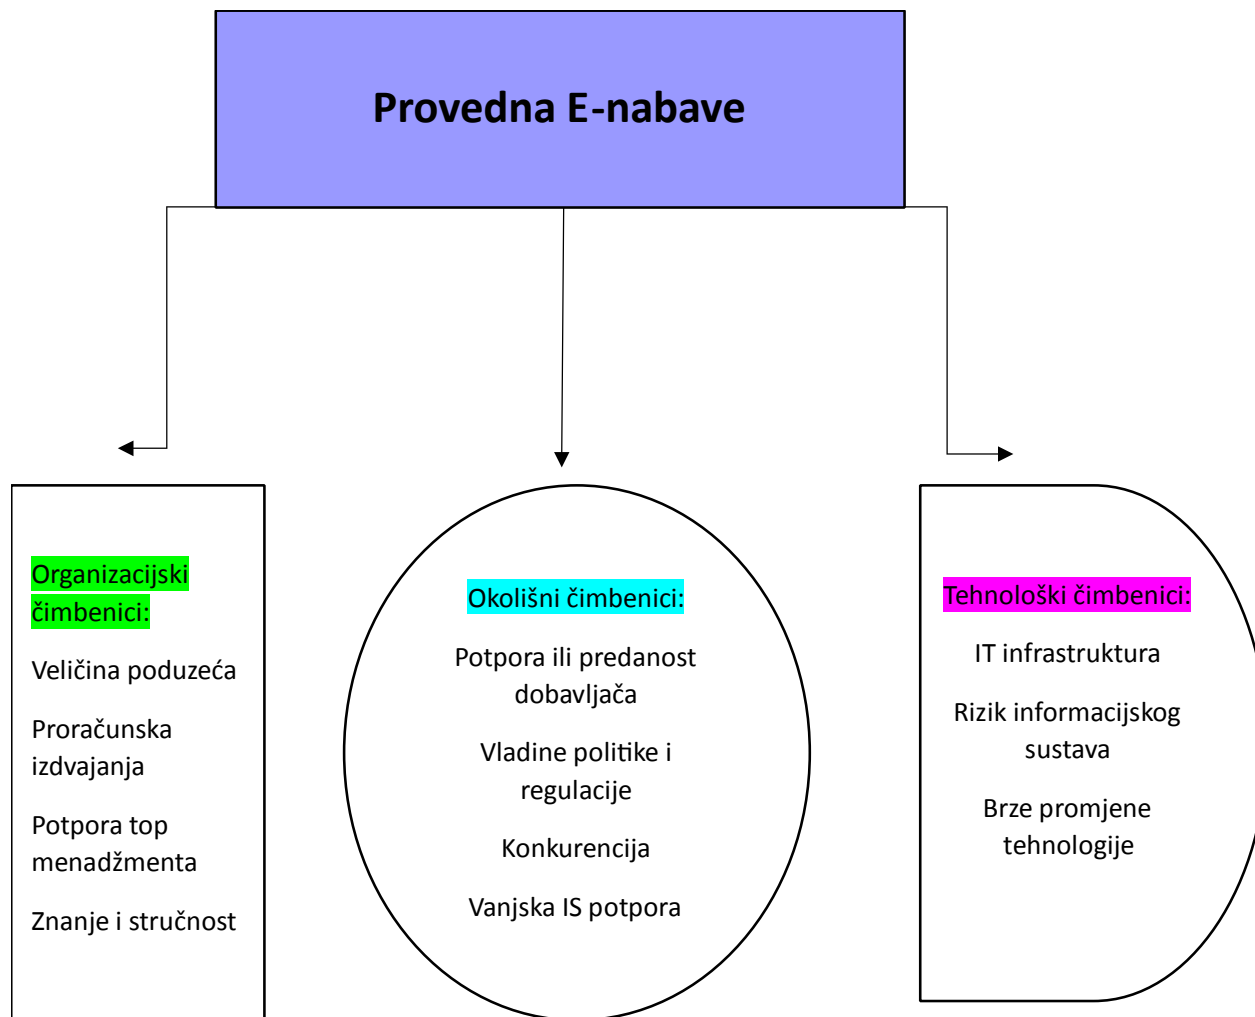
Provedna E-nabave

Organizacijski čimbenici:

Veličina poduzeća

Proračunska izdvajanja

Potpora top menadžmenta

Znanje i stručnost

Okolišni čimbenici:

Potpora ili predanost dobavljača

Vladine politike i regulacije

Konkurencija

Vanjska IS potpora

Tehnološki čimbenici:

IT infrastruktura

Rizik informacijskog sustava

Brze promjene tehnologije